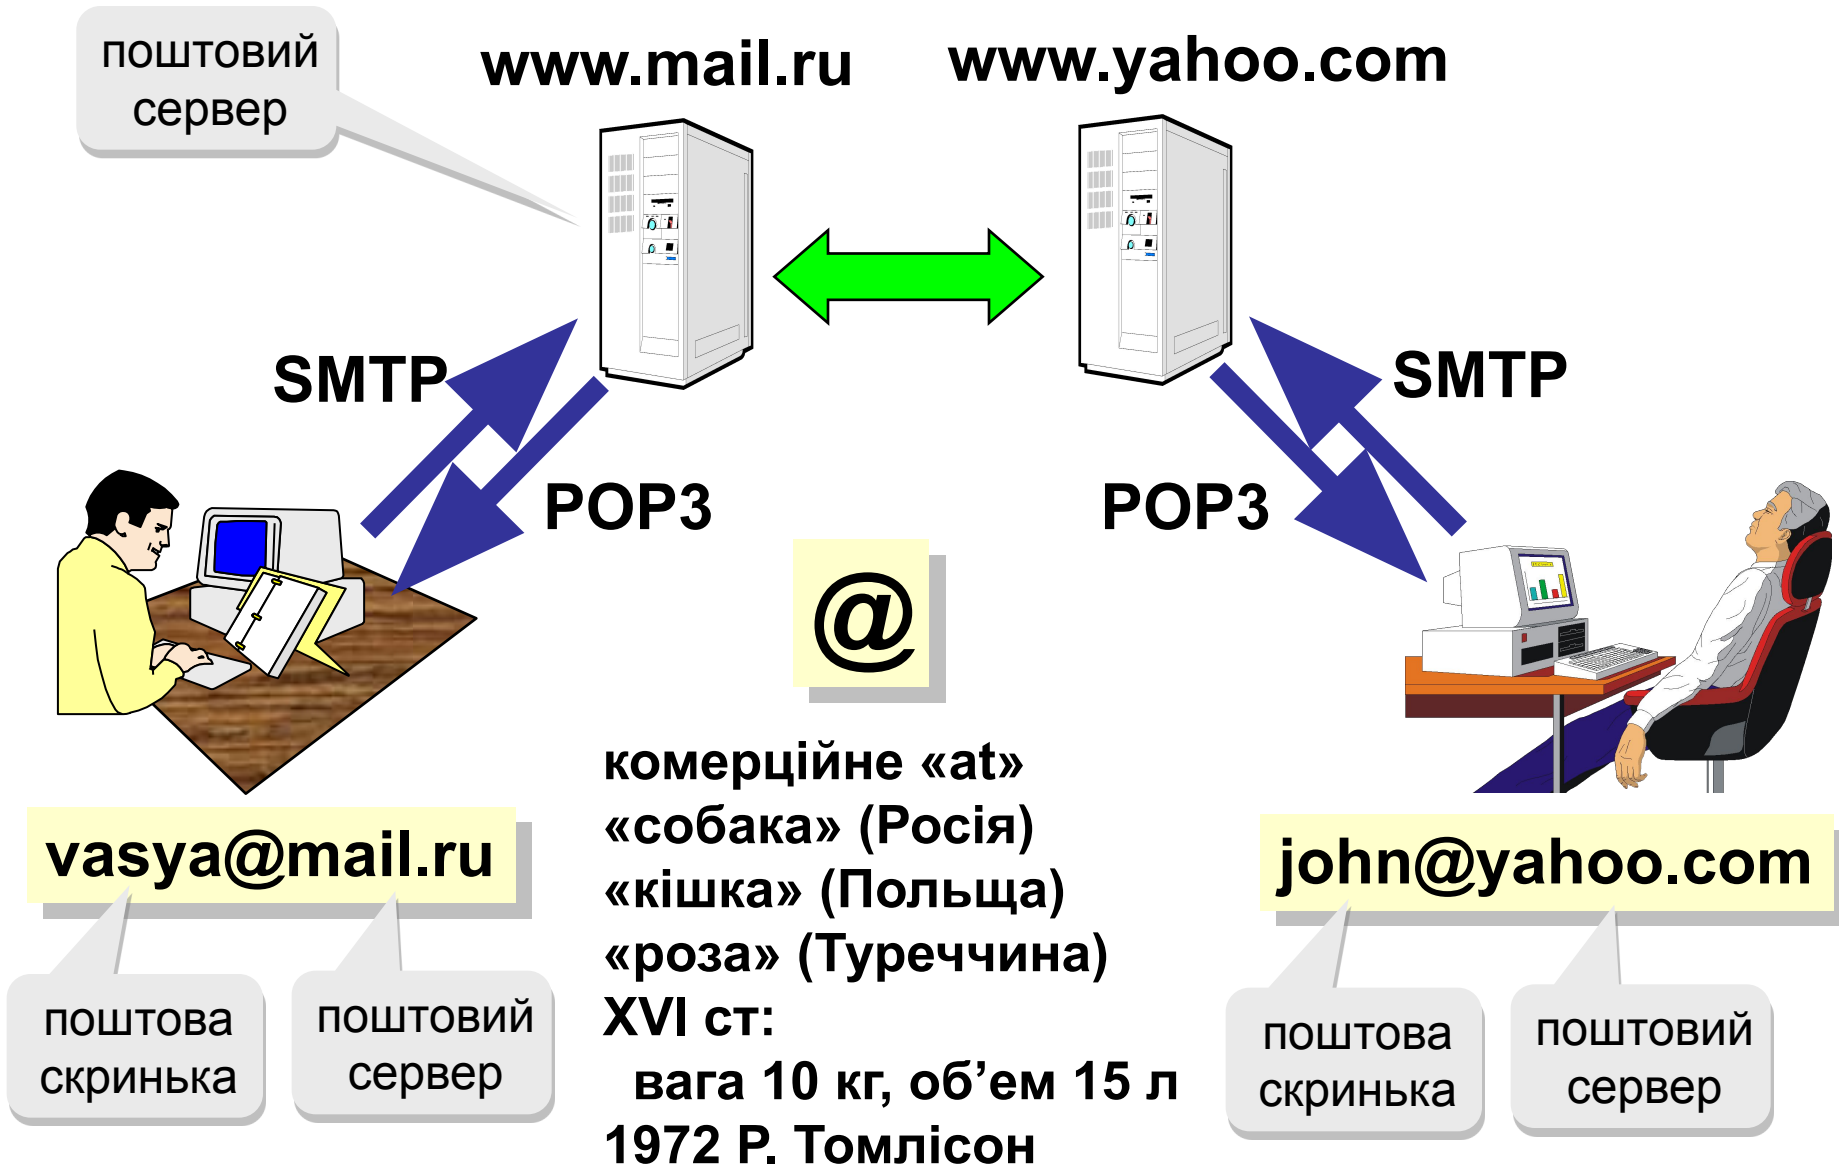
поштовий сервер

www.mail.ru

www.yahoo.com

SMTP

SMTP

POP3

POP3

@

vasya@mail.ru

комерційне «at»
«собака» (Росія)
«кішка» (Польща)
«роза» (Туреччина)
XVI ст:
вага 10 кг, об’єм 15 л
1972 Р. Томлісон

john@yahoo.com

поштова скринька

поштовий сервер

поштова скринька

поштовий сервер